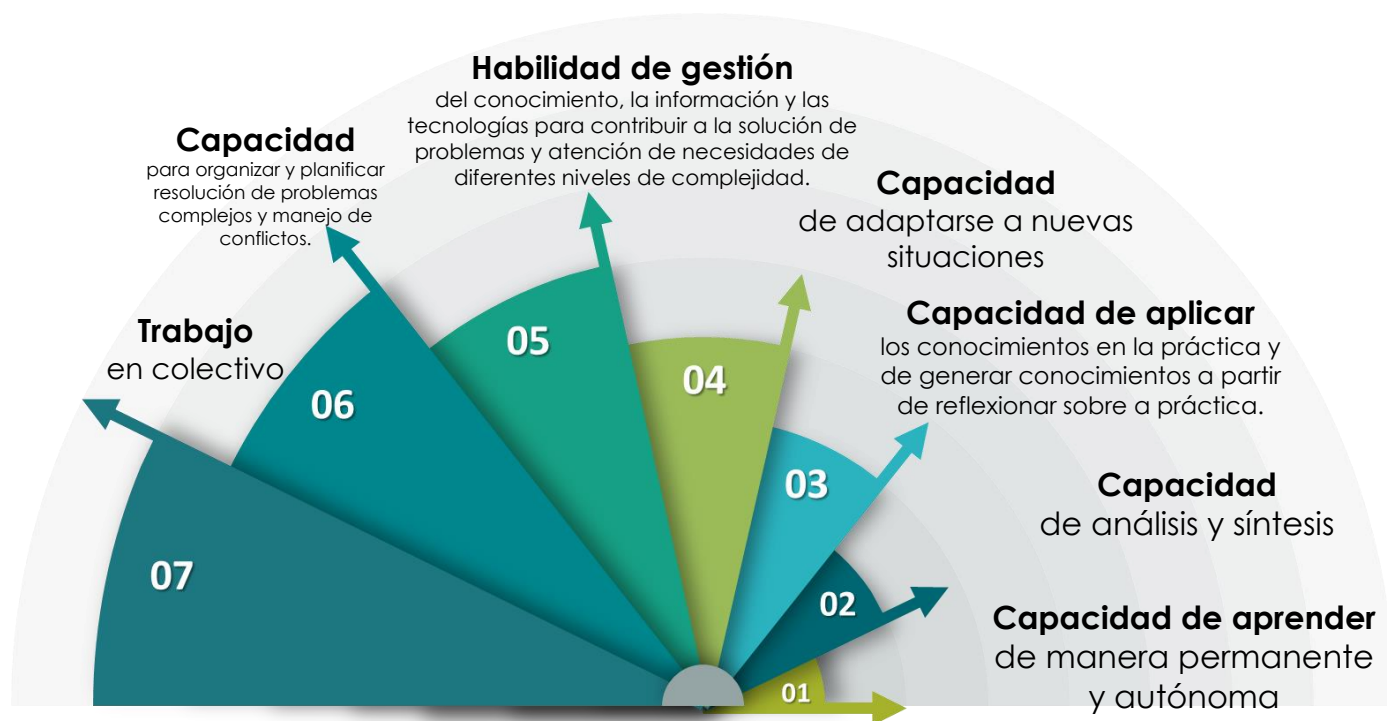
Habilidad de gestión
del conocimiento, la información y las tecnologías para contribuir a la solución de problemas y atención de necesidades de diferentes niveles de complejidad.

Capacidad
para organizar y planificar resolución de problemas complejos y manejo de conflictos.

Capacidad
de adaptarse a nuevas situaciones

Trabajo
en colectivo

Capacidad de aplicar
los conocimientos en la práctica y de generar conocimientos a partir de reflexionar sobre a práctica.

05

04

06

03

Capacidad
de análisis y síntesis

07

02

Capacidad de aprender
de manera permanente y autónoma

01